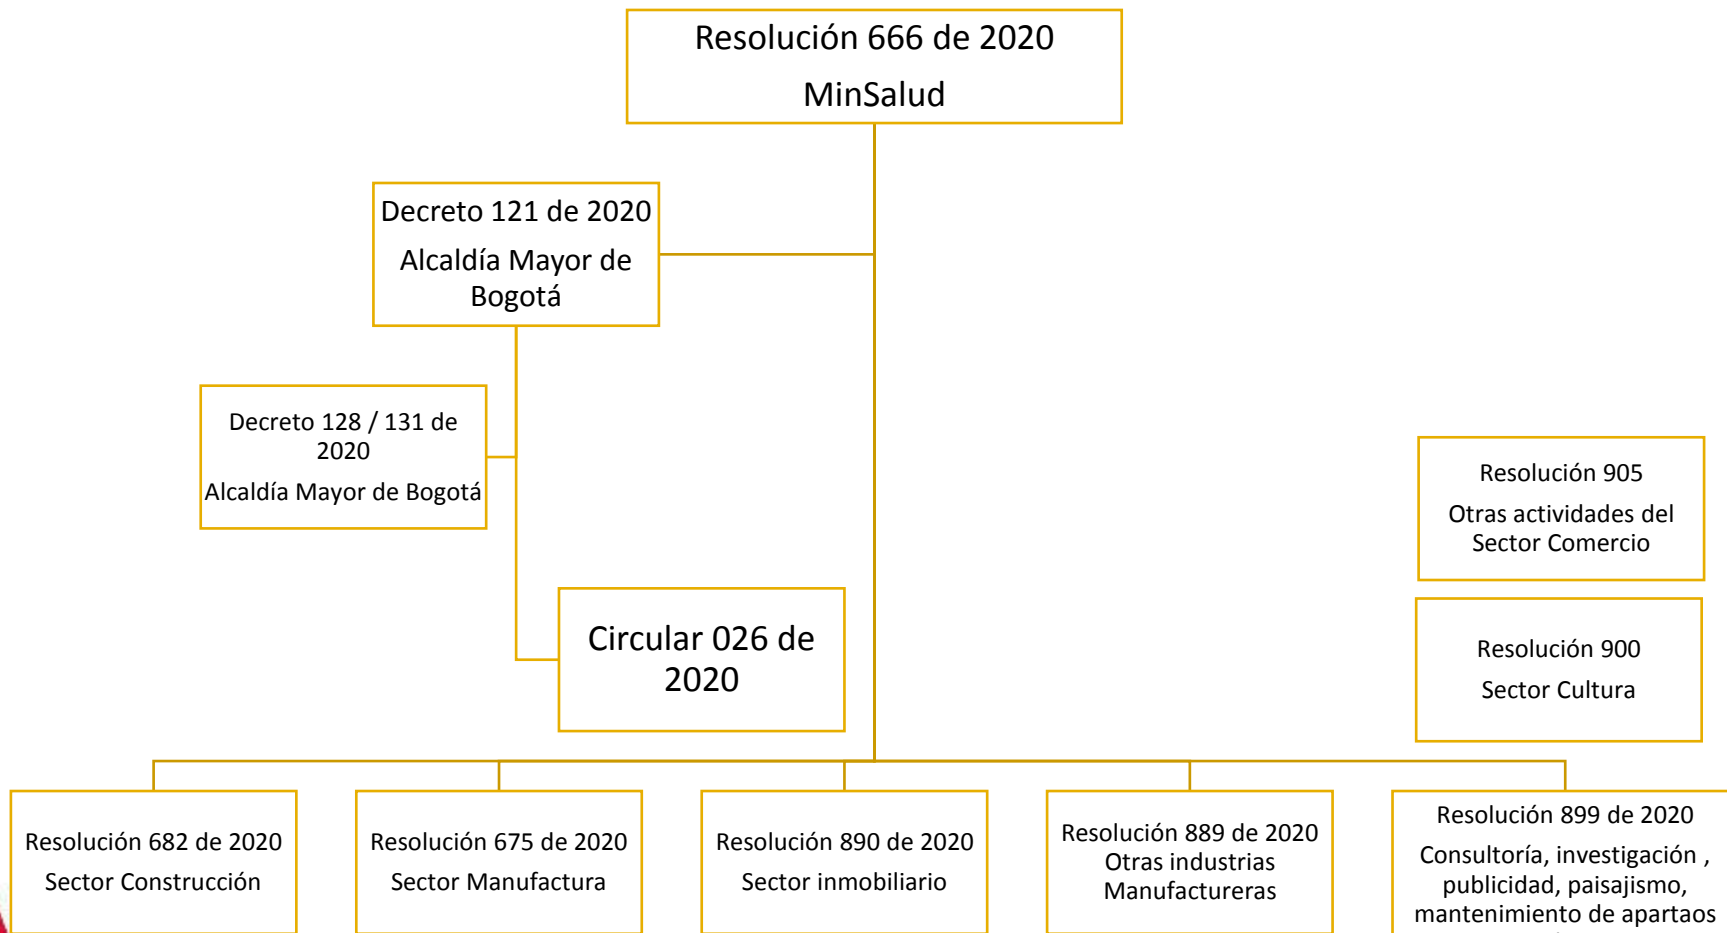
Resolución 666 de 2020

MinSalud

Decreto 121 de 2020

Alcaldía Mayor de Bogotá

Decreto 128 / 131 de 2020

Alcaldía Mayor de Bogotá

Circular 026 de 2020

Resolución 905

Otras actividades del Sector Comercio

Resolución 900

Sector Cultura

Resolución 682 de 2020

Sector Construcción

Resolución 675 de 2020

Sector Manufactura

Resolución 890 de 2020

Sector inmobiliario

Resolución 889 de 2020

Otras industrias Manufactureras

Resolución 899 de 2020

Consultoría, investigación , publicidad, paisajismo, mantenimiento de apartaos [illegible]